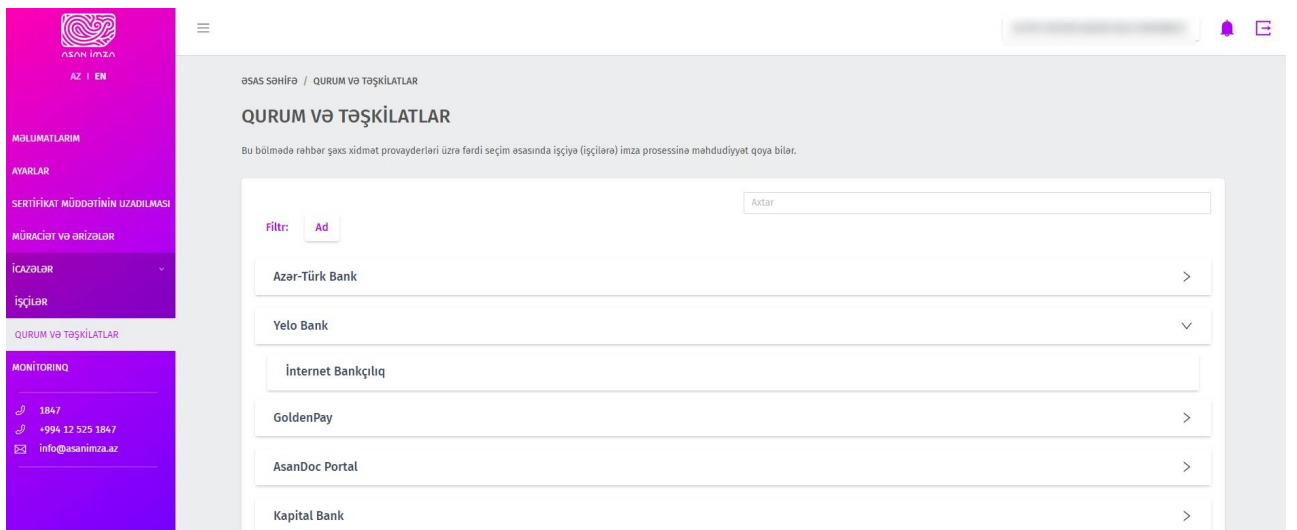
ASAN İMZA

AZ | EN

MƏLUMATLARIM

AYARLAR

SERTİFİKAT MÜDDƏTİNİN UZADILMASI

MÜRACİƏT VƏ ƏRİZƏLƏR

İCAZƏLƏR

İŞÇİLƏR

QURUM VƏ TƏŞKİLATLAR

MONİTORİNQ

1847

+994 12 525 1847

info@asanimza.az

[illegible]

ƏSAS SƏHİFƏ / QURUM VƏ TƏŞKİLATLAR

QURUM VƏ TƏŞKİLATLAR

Bu bölmədə rəhbər şəxs xidmət provayderləri üzrə fərdi seçim əsasında işçiyə (işçilərə) imza prosessinə məhdudiyyət qoya bilər.

Axtar

Filtr: Ad

Azər-Türk Bank

Yelo Bank

İnternet Bankçılıq

GoldenPay

AsanDoc Portal

Kapital Bank